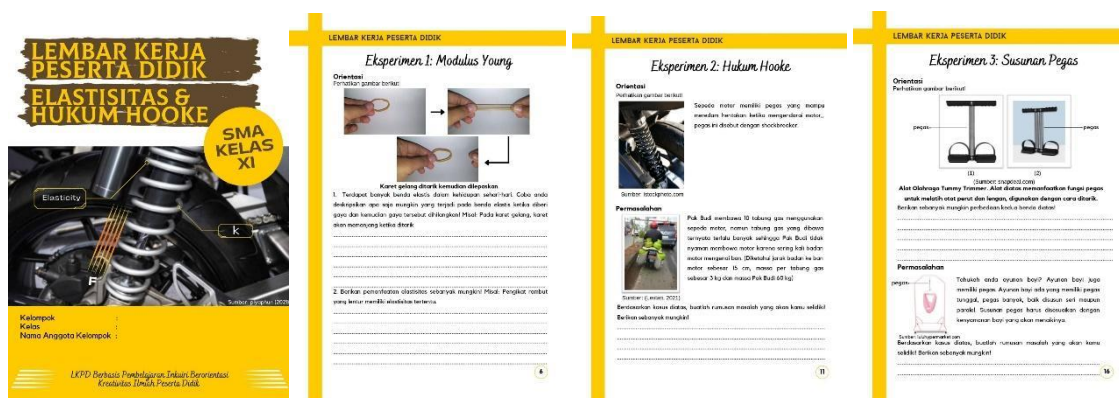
LEMBAR KERJA PESERTA DIDIK

ELASTISITAS & HUKUM HOOKE

SMA KELAS XI

Elasticity

k

F

Sumber: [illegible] (2021)

Kelompok :
Kelas :
Nama Anggota Kelompok :

LKPD Berbasis Pembelajaran Inkuiri Berorientasi Kreativitas Ilmiah Peserta Didik

LEMBAR KERJA PESERTA DIDIK

Eksperimen 1: Modulus Young

Orientasi
Perhatikan gambar berikut!

Karet gelang ditarik kemudian dilepaskan

1. Terdapat banyak benda elastis dalam kehidupan sehari-hari. Coba anda deskripsikan apa saja mungkin yang terjadi pada benda elastis ketika diberi gaya dan kemudian gaya tersebut dihilangkan! Misal: Pada karet gelang, karet akan memanjang ketika ditarik

2. Berikan pemanfaatan elastisitas sebanyak mungkin! Misal: Pengikat rambut yang lentur memiliki elastisitas tertentu

6

LEMBAR KERJA PESERTA DIDIK

Eksperimen 2: Hukum Hooke

Orientasi
Perhatikan gambar berikut!

Sepeda motor memiliki pegas yang mampu meredam benturan ketika mengendarai motor, pegas ini disebut dengan shockbreaker.

Sumber: istockphoto.com

Permasalahan

Pak Budi membawa 10 tabung gas menggunakan sepeda motor, namun tabung gas yang dibawa ternyata terlalu banyak sehingga Pak Budi tidak nyaman membawa motor karena sering kali badan motor mengenai ban. (Diketahui jarak badan ke ban motor sebesar 15 cm, massa per tabung gas sebesar 3 kg dan massa Pak Budi 60 kg)

Sumber: (Lestari, 2021)

Berdasarkan kasus diatas, buatlah rumusan masalah yang akan kamu selidiki! Berikan sebanyak mungkin!

11

LEMBAR KERJA PESERTA DIDIK

Eksperimen 3: Susunan Pegas

Orientasi
Perhatikan gambar berikut!

pegas

pegas

(1)

(2)

(sumber: shopee.co.id)

Alat Olahraga Tummy Trimmer. Alat diatas memanfaatkan fungsi pegas untuk melatih otot perut dan lengan, digunakan dengan cara ditarik.
Berikan sebanyak mungkin perbedaan kedua benda diatas!

Permasalahan

pegas

Tahukah anda ayunan bayi? Ayunan bayi juga memiliki pegas. Ayunan bayi ada yang memiliki pegas tunggal, pegas banyak, baik disusun seri maupun paralel. Susunan pegas harus disesuaikan dengan kenyamanan bayi yang akan menaikinya.

Sumber: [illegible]

Berdasarkan kasus diatas, buatlah rumusan masalah yang akan kamu selidiki! Berikan sebanyak mungkin!

16